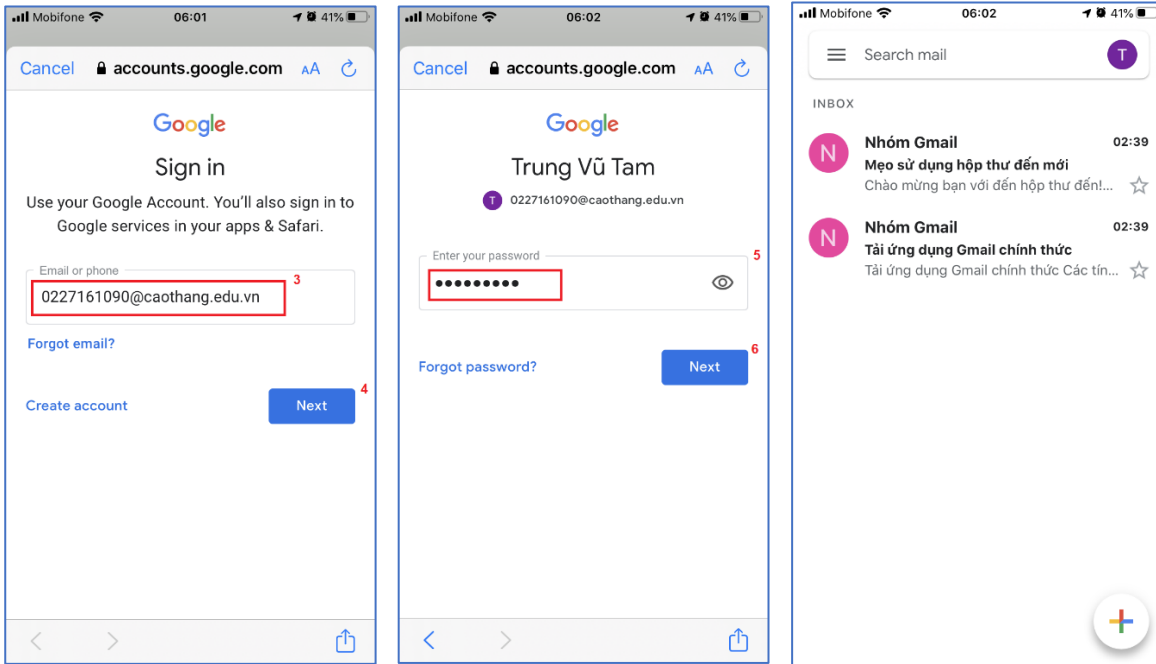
Mobifone 06:01 41%

Cancel accounts.google.com AA

Google

Sign in

Use your Google Account. You'll also sign in to Google services in your apps & Safari.

Email or phone

0227161090@caothang.edu.vn

3

Forgot email?

Create account

Next

4

Mobifone 06:02 41%

Cancel accounts.google.com AA

Google

Trung Vũ Tam

T 0227161090@caothang.edu.vn

Enter your password

•••••••••

5

Forgot password?

Next

6

Mobifone 06:02 41%

Search mail

T

INBOX

N Nhóm Gmail 02:39
Mẹo sử dụng hộp thư đến mới
Chào mừng bạn với đến hộp thư đến!...

N Nhóm Gmail 02:39
Tải ứng dụng Gmail chính thức
Tải ứng dụng Gmail chính thức Các tín...